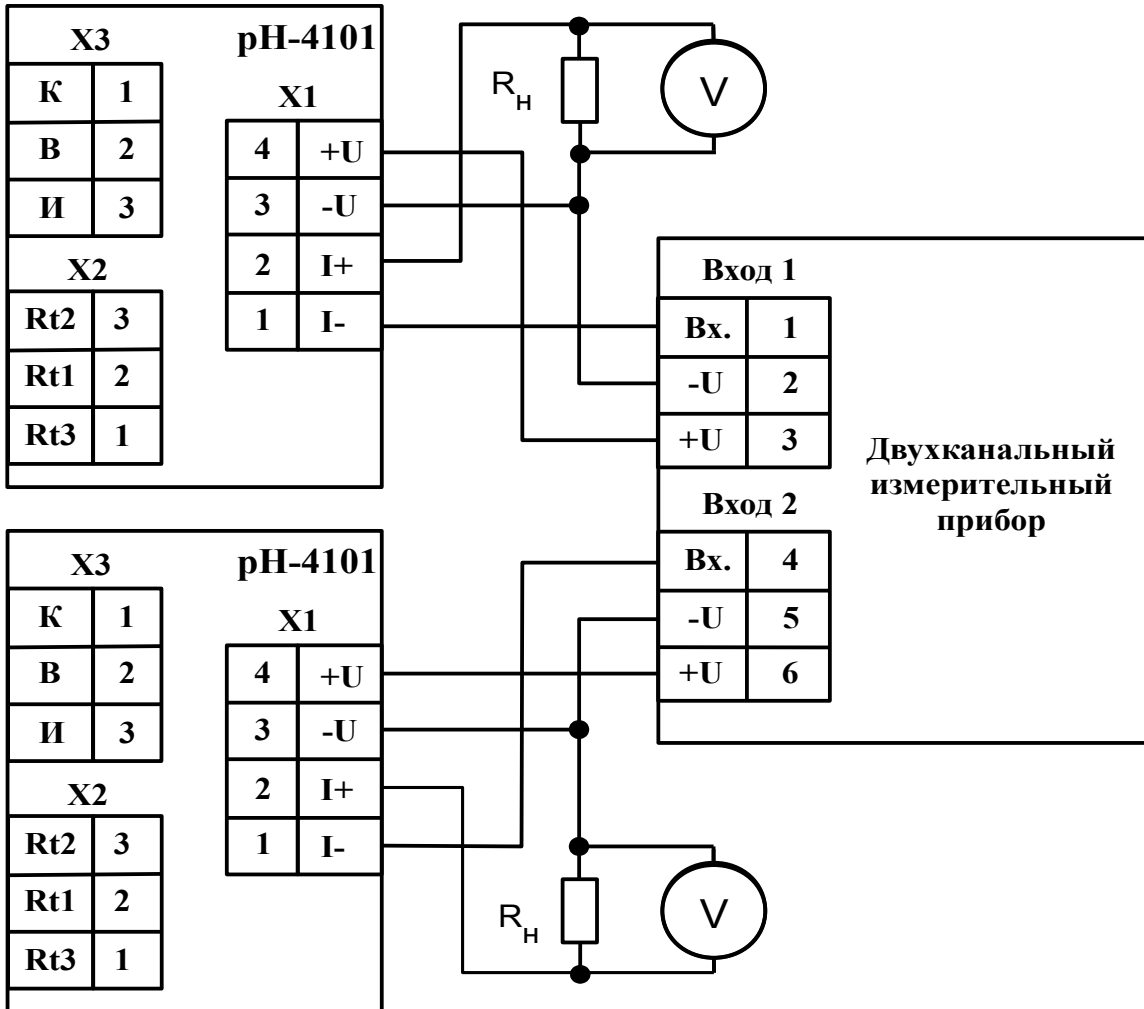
X3

pH-4101

| К | 1 |
|---|---|
| В | 2 |
| И | 3 |

X2

| Rt2 | 3 |
|---|---|
| Rt1 | 2 |
| Rt3 | 1 |

X1

| 4 | +U |
|---|---|
| 3 | -U |
| 2 | I+ |
| 1 | I- |

$R_н$

V

Вход 1

| Вх. | 1 |
|---|---|
| -U | 2 |
| +U | 3 |

Двухканальный измерительный прибор

Вход 2

| Вх. | 4 |
|---|---|
| -U | 5 |
| +U | 6 |

X3

pH-4101

| К | 1 |
|---|---|
| В | 2 |
| И | 3 |

X2

| Rt2 | 3 |
|---|---|
| Rt1 | 2 |
| Rt3 | 1 |

X1

| 4 | +U |
|---|---|
| 3 | -U |
| 2 | I+ |
| 1 | I- |

$R_н$

V